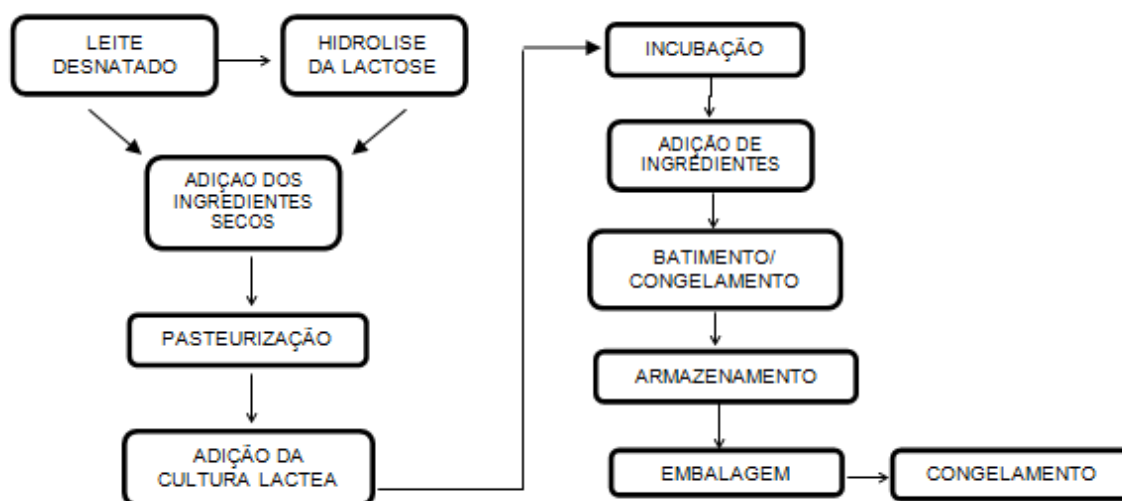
LEITE DESNATADO

HIDROLISE DA LACTOSE

ADIÇAO DOS INGREDIENTES SECOS

PASTEURIZAÇÃO

ADIÇÃO DA CULTURA LACTEA

INCUBAÇÃO

ADIÇÃO DE INGREDIENTES

BATIMENTO/ CONGELAMENTO

ARMAZENAMENTO

EMBALAGEM

CONGELAMENTO